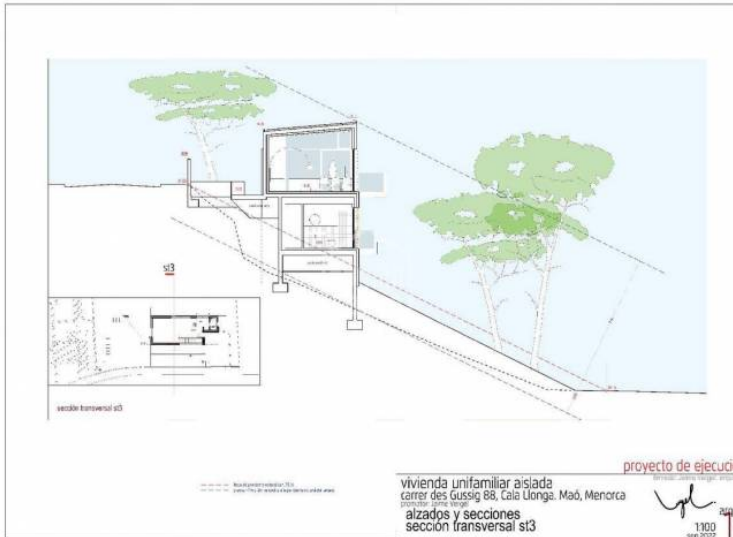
st3

sección transversal st3

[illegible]
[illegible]

proyecto de ejecuci
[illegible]

vivienda unifamiliar aislada
carrer des Gussig 88, Cala Llonga. Maó, Menorca
promotor: Jaime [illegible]
alzados y secciones
sección transversal st3

1:100
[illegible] 2022